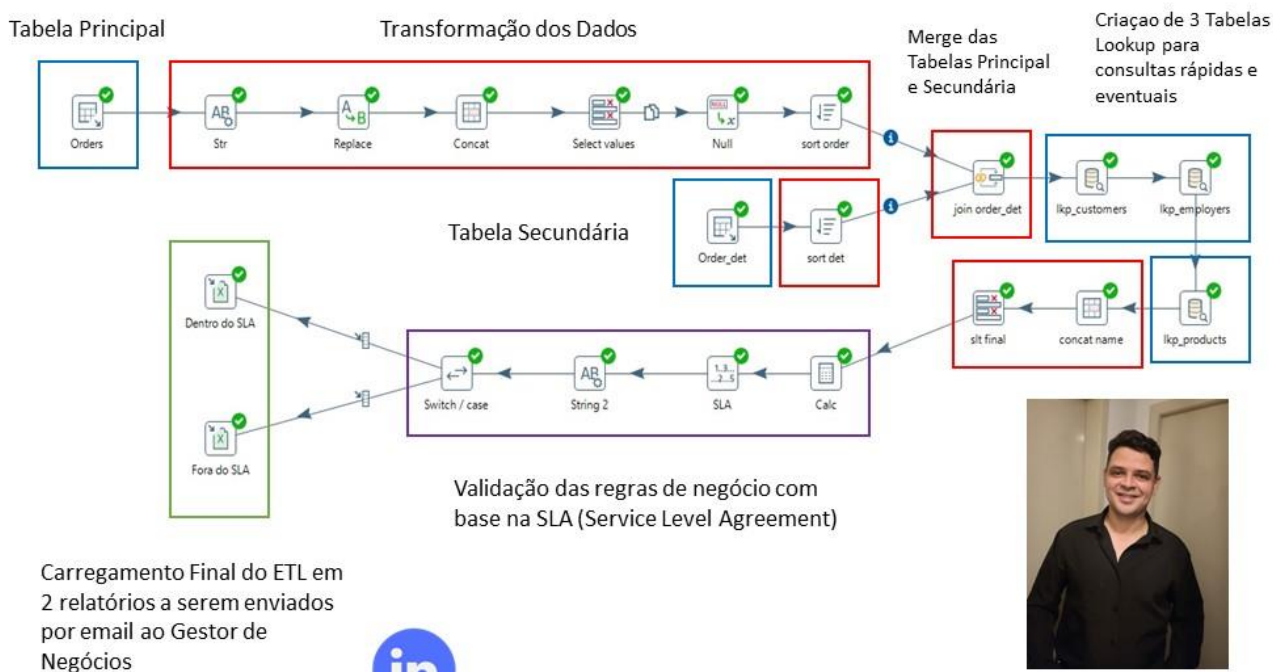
Tabela Principal

Transformação dos Dados

Merge das Tabelas Principal e Secundária

Criaçao de 3 Tabelas Lookup para consultas rápidas e eventuais

Orders

Str

Replace

Concat

Select values

Null

sort order

join order_det

lkp_customers

lkp_employers

Tabela Secundária

Order_det

sort det

lkp_products

concat name

slt final

Dentro do SLA

Fora do SLA

Switch / case

String 2

SLA

Calc

Validação das regras de negócio com base na SLA (Service Level Agreement)

Carregamento Final do ETL em 2 relatórios a serem enviados por email ao Gestor de Negócios

in